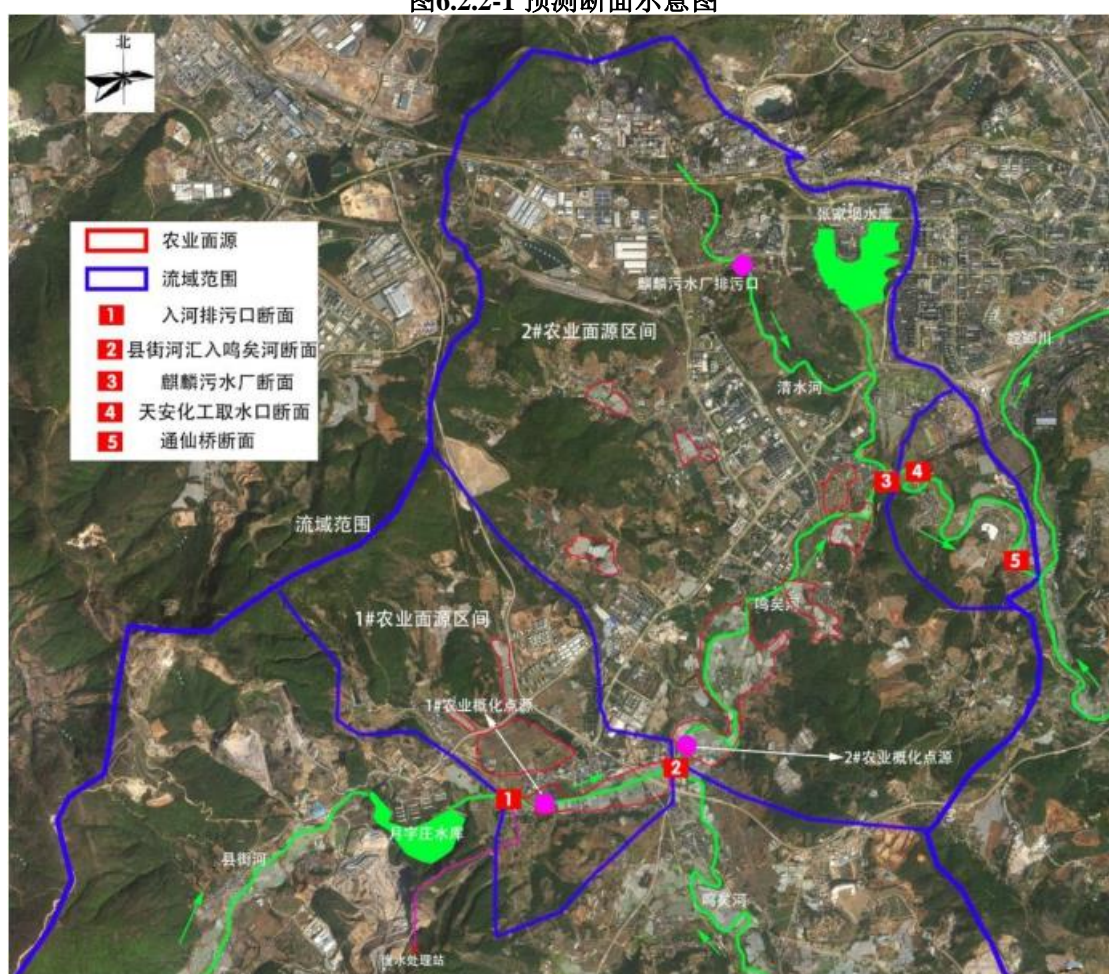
图6.2.2-1 预测断面示意图

北

农业面源
流域范围
1 入河排污口断面
2 县街河汇入鸣矣河断面
3 麒麟污水厂断面
4 天安化工取水口断面
5 通仙桥断面

张家坝水库
麒麟污水厂排污口
2#农业面源区间
清水河
螳螂川
3
4
5
流域范围
鸣矣河
1#农业面源区间
1#农业概化点源
2#农业概化点源
2
1
月宇庄水库
县街河
鸣矣河
污水处理站